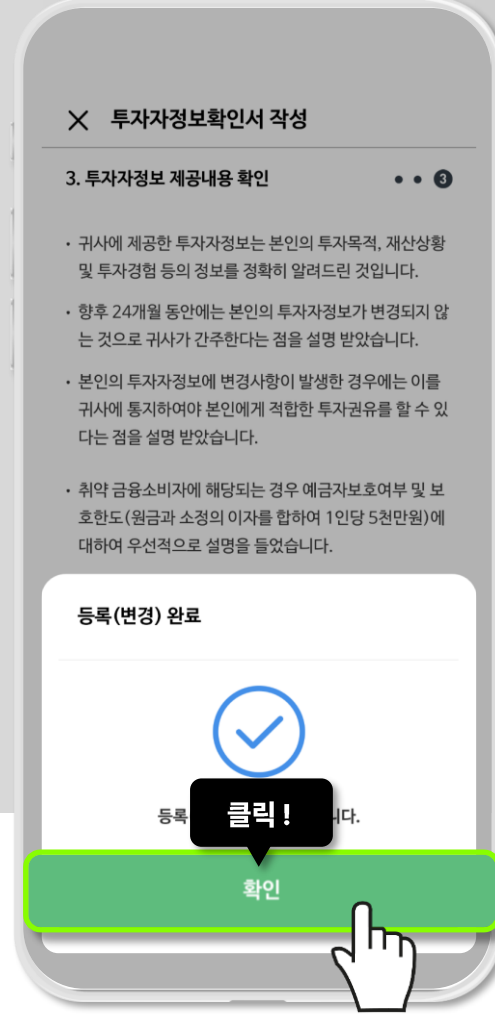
× 투자자정보확인서 작성

3. 투자자정보 제공내용 확인

• • 3

• 귀사에 제공한 투자자정보는 본인의 투자목적, 재산상황 및 투자경험 등의 정보를 정확히 알려드린 것입니다.

• 향후 24개월 동안에는 본인의 투자자정보가 변경되지 않는 것으로 귀사가 간주한다는 점을 설명 받았습니다.

• 본인의 투자자정보에 변경사항이 발생한 경우에는 이를 귀사에 통지하여야 본인에게 적합한 투자권유를 할 수 있다는 점을 설명 받았습니다.

• 취약 금융소비자에 해당되는 경우 예금자보호여부 및 보호한도(원금과 소정의 이자를 합하여 1인당 5천만원)에 대하여 우선적으로 설명을 들었습니다.

등록(변경) 완료

등록 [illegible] 니다.

클릭 !

확인